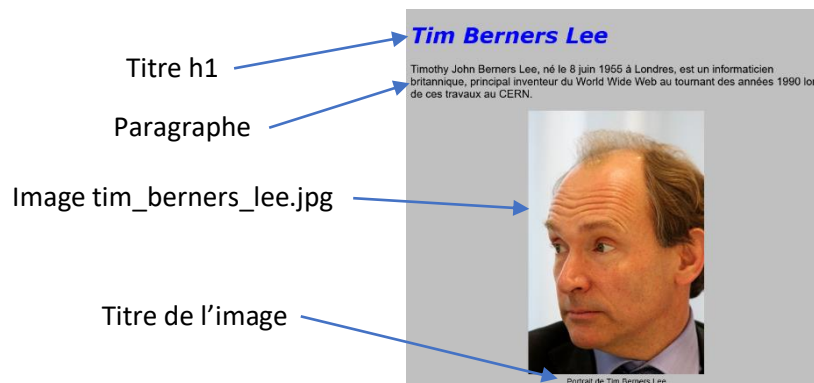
Titre h1

Paragraphe

Image tim_berners_lee.jpg

Titre de l'image

Tim Berners Lee

Timothy John Berners Lee, né le 8 juin 1955 à Londres, est un informaticien britannique, principal inventeur du World Wide Web au tournant des années 1990 lor de ces travaux au CERN.

Portrait de Tim Berners Lee